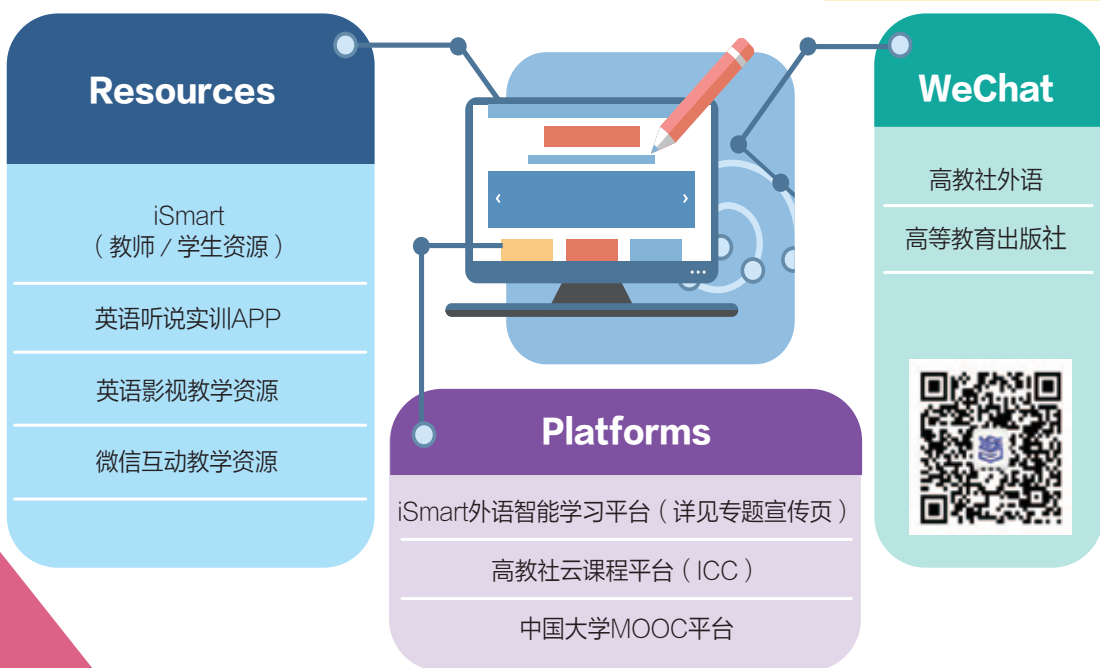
Resources

iSmart
（教师 / 学生资源）

英语听说实训APP

英语影视教学资源

微信互动教学资源

Platforms

iSmart外语智能学习平台（详见专题宣传页）

高教社云课程平台（ICC）

中国大学MOOC平台

WeChat

高教社外语

高等教育出版社